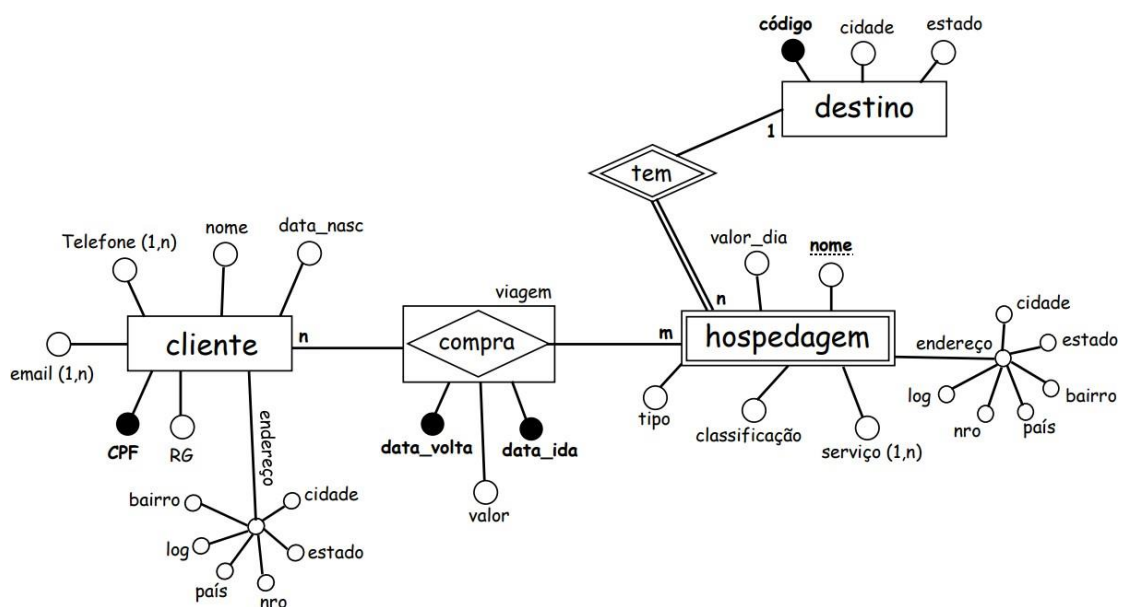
código
cidade
estado
destino
1
tem
Telefone (1,n)
nome
data_nasc
valor_dia
nome
viagem
n
cidade
email (1,n)
cliente
n
compra
m
hospedagem
endereço
estado
log
bairro
nro
país
tipo
classificação
serviço (1,n)
CPF
RG
endereço
data_volta
data_ida
valor
bairro
cidade
log
estado
país
nro